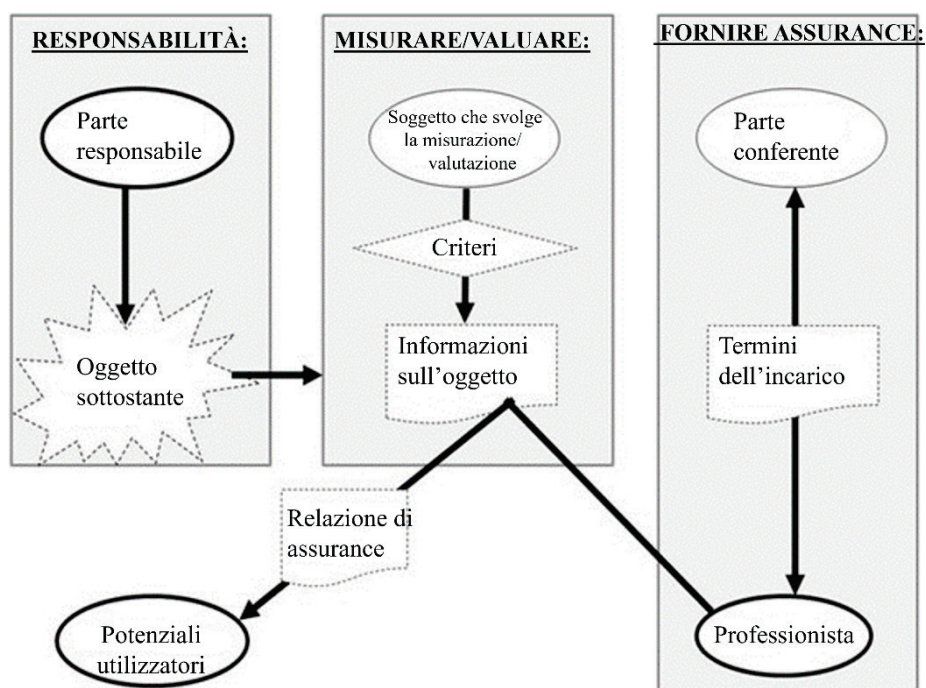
RESPONSABILITÀ:

Parte responsabile

Oggetto sottostante

MISURARE/VALUARE:

Soggetto che svolge la misurazione/ valutazione

Criteri

Informazioni sull'oggetto

FORNIRE ASSURANCE:

Parte conferente

Termini dell'incarico

Professionista

Relazione di assurance

Potenziali utilizzatori